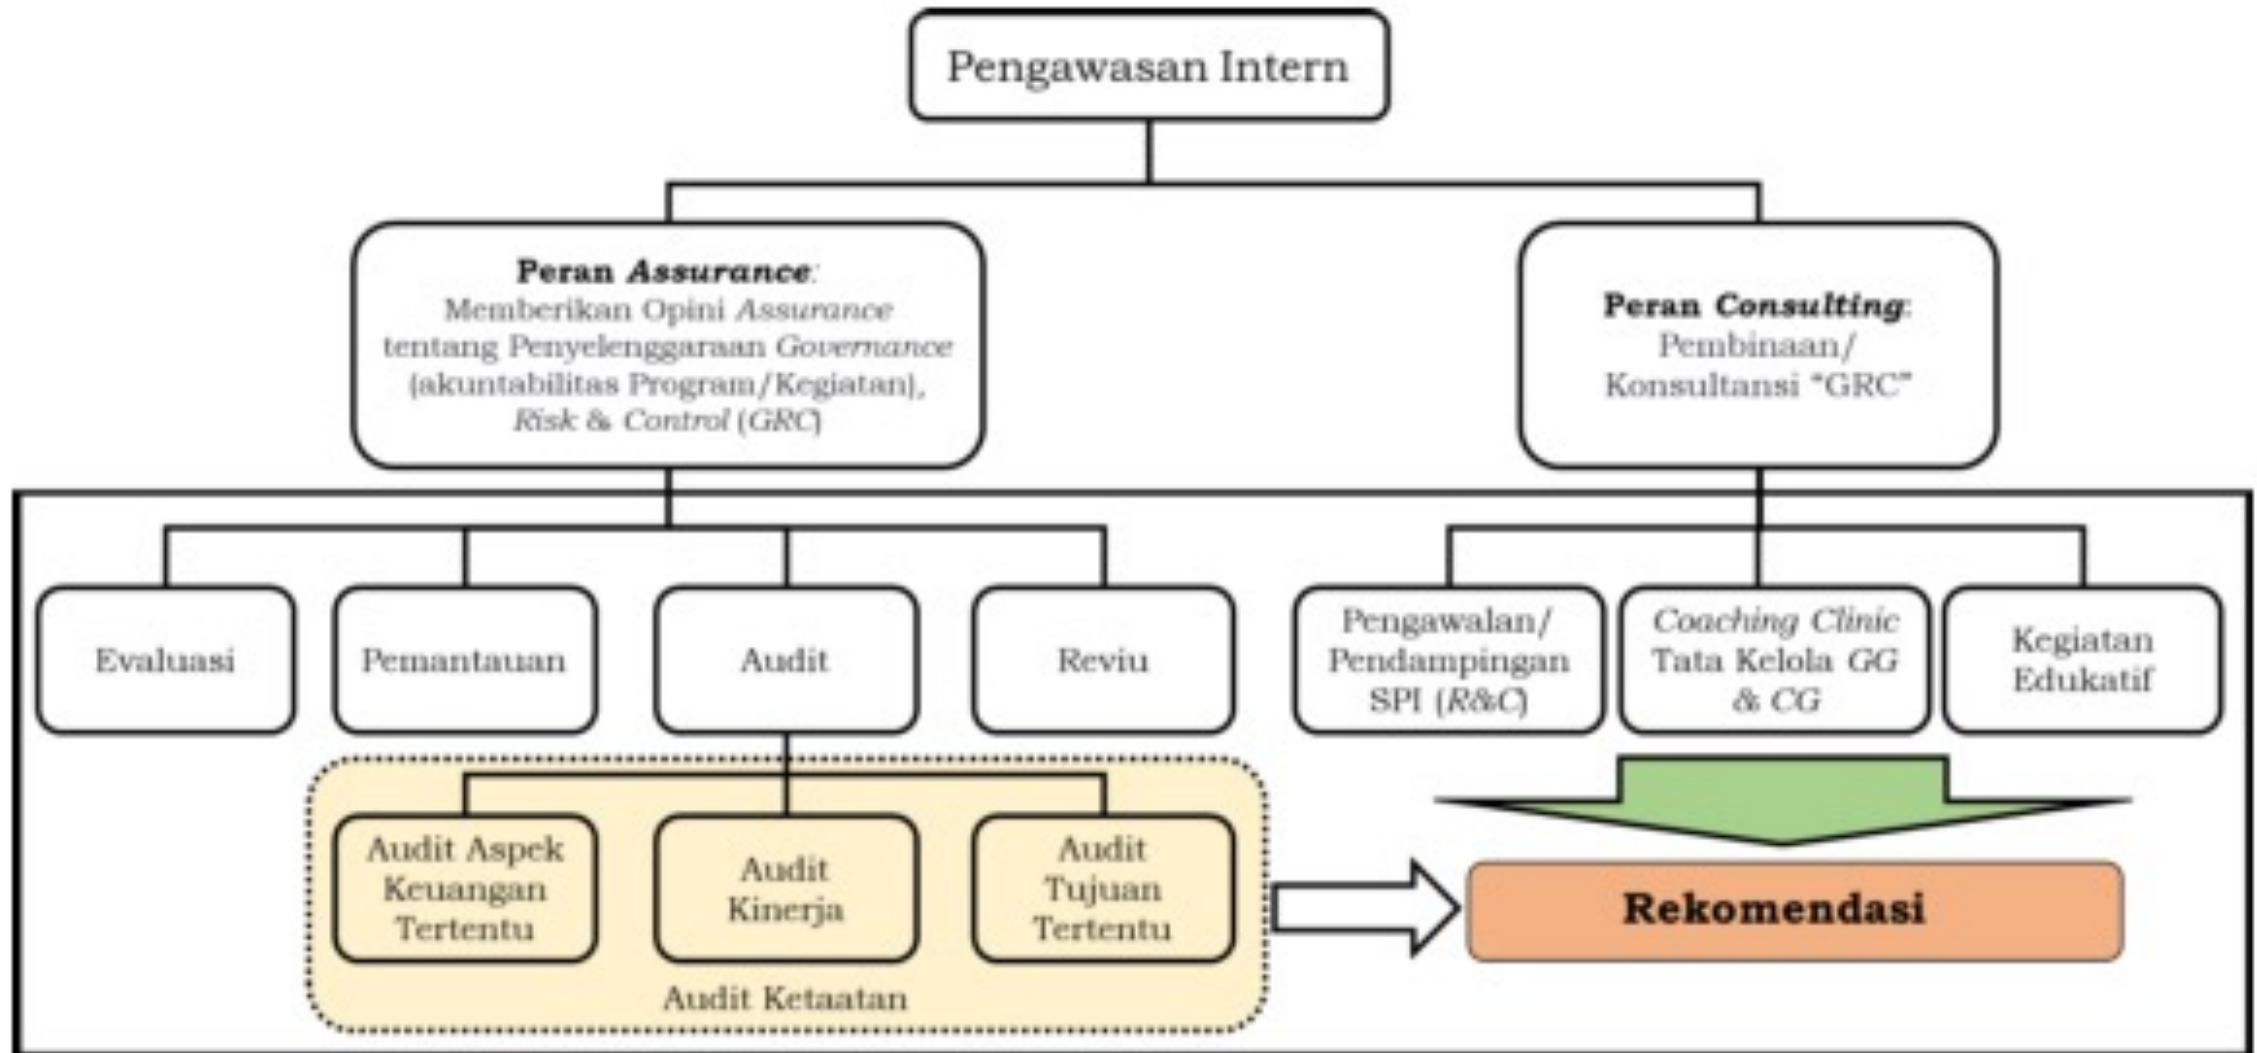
Pengawasan Intern

**Peran *Assurance***:
Memberikan Opini *Assurance* tentang Penyelenggaraan *Governance* (akuntabilitas Program/Kegiatan), *Risk* & *Control* (*GRC*)

**Peran *Consulting***:
Pembinaan/ Konsultansi "GRC"

Evaluasi

Pemantauan

Audit

Reviu

Pengawalan/ Pendampingan SPI (*R&C*)

*Coaching Clinic* Tata Kelola *GG* & *CG*

Kegiatan Edukatif

Audit Aspek Keuangan Tertentu

Audit Kinerja

Audit Tujuan Tertentu

Audit Ketaatan

**Rekomendasi**